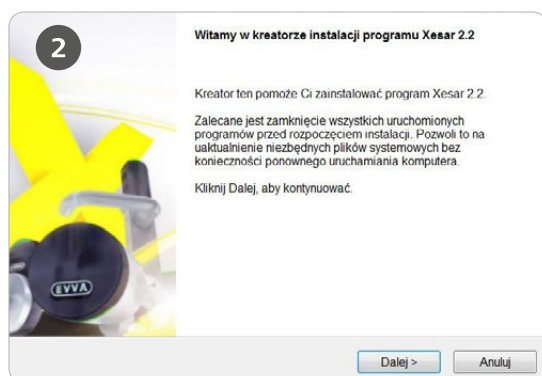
2

Witamy w kreatorze instalacji programu Xesar 2.2

Kreator ten pomoże Ci zainstalować program Xesar 2.2.

Zalecane jest zamknięcie wszystkich uruchomionych programów przed rozpoczęciem instalacji. Pozwoli to na uaktualnienie niezbędnych plików systemowych bez konieczności ponownego uruchamiania komputera.

Kliknij Dalej, aby kontynuować.

EVVA

Dalej >

Anuluj